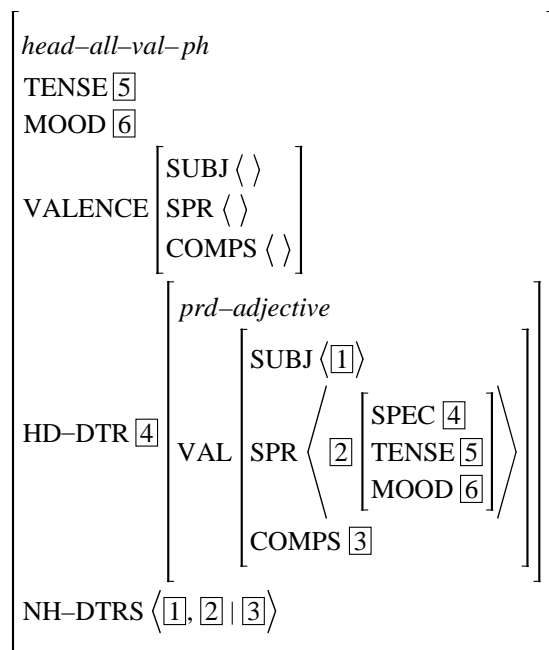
$\left[\begin{array}{l}
\textit{head–all–val–ph} \\
\text{TENSE } \boxed{5} \\
\text{MOOD } \boxed{6} \\
\text{VALENCE } \left[\begin{array}{l} \text{SUBJ } \langle\ \rangle \\ \text{SPR } \langle\ \rangle \\ \text{COMPS } \langle\ \rangle \end{array}\right] \\
\text{HD–DTR } \boxed{4} \left[\begin{array}{l} \textit{prd–adjective} \\ \text{VAL } \left[\begin{array}{l} \text{SUBJ } \langle \boxed{1} \rangle \\ \text{SPR } \left\langle \boxed{2} \left[\begin{array}{l} \text{SPEC } \boxed{4} \\ \text{TENSE } \boxed{5} \\ \text{MOOD } \boxed{6} \end{array}\right] \right\rangle \\ \text{COMPS } \boxed{3} \end{array}\right] \end{array}\right] \\
\text{NH–DTRS } \left\langle \boxed{1}, \boxed{2} \mid \boxed{3} \right\rangle
\end{array}\right.$